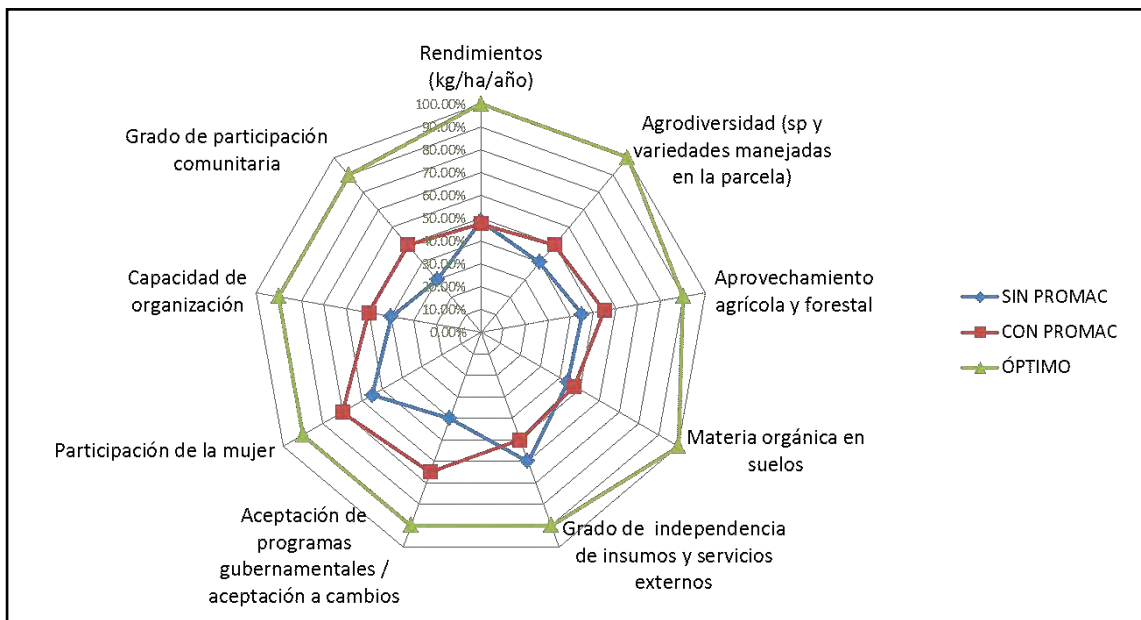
Rendimientos (kg/ha/año)

100.00%
90.00%
80.00%
70.00%
60.00%
50.00%
40.00%
30.00%
20.00%
10.00%
0.00%

Agrodiversidad (sp y variedades manejadas en la parcela)

Aprovechamiento agrícola y forestal

Materia orgánica en suelos

Grado de independencia de insumos y servicios externos

Aceptación de programas gubernamentales / aceptación a cambios

Participación de la mujer

Capacidad de organización

Grado de participación comunitaria

SIN PROMAC
CON PROMAC
ÓPTIMO